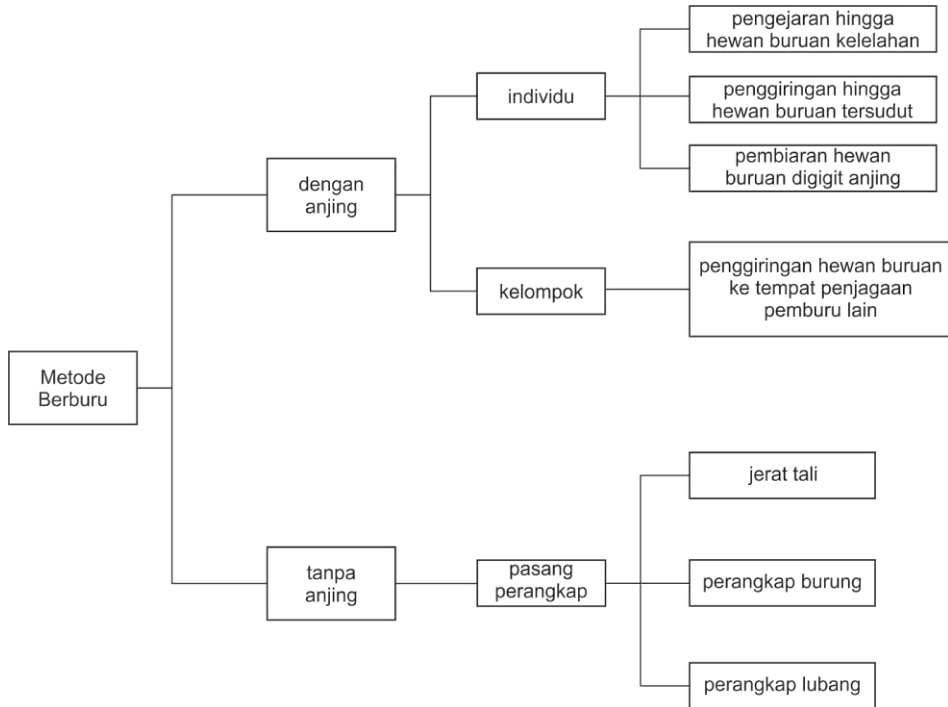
Metode Berburu

dengan anjing

individu

pengejaran hingga hewan buruan kelelahan

penggiringan hingga hewan buruan tersudut

pembiaran hewan buruan digigit anjing

kelompok

penggiringan hewan buruan ke tempat penjagaan pemburu lain

tanpa anjing

pasang perangkap

jerat tali

perangkap burung

perangkap lubang